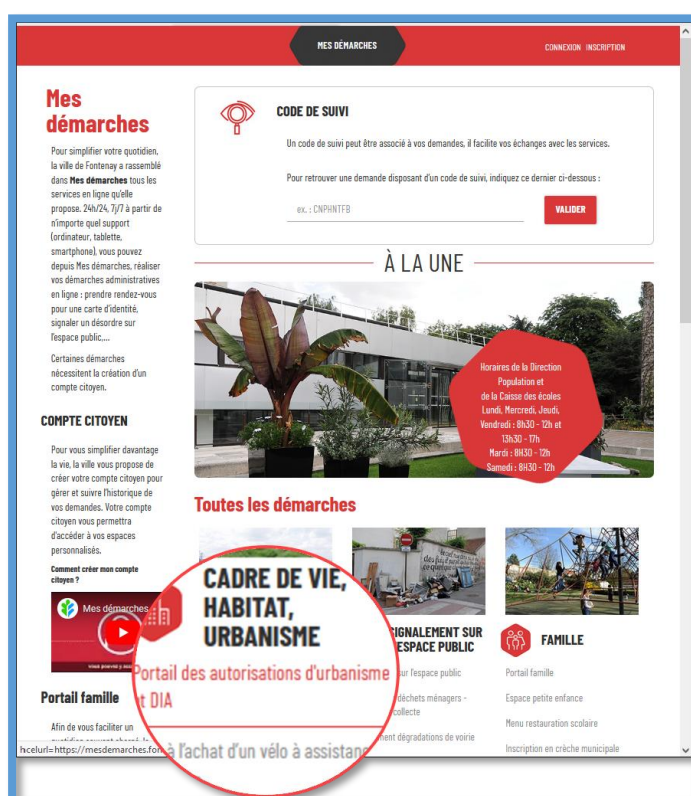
MES DÉMARCHES

CONNEXION INSCRIPTION

Mes démarches

Pour simplifier votre quotidien, la ville de Fontenay a rassemblé dans **Mes démarches** tous les services en ligne qu'elle propose. 24h/24, 7j/7 à partir de n'importe quel support (ordinateur, tablette, smartphone), vous pouvez depuis Mes démarches, réaliser vos démarches administratives en ligne : prendre rendez-vous pour une carte d'identité, signaler un désordre sur l'espace public,...

Certaines démarches nécessitent la création d'un compte citoyen.

COMPTE CITOYEN

Pour vous simplifier davantage la vie, la ville vous propose de créer votre compte citoyen pour gérer et suivre l'historique de vos demandes. Votre compte citoyen vous permettra d'accéder à vos espaces personnalisés.

Comment créer mon compte citoyen ?

Mes démarches

Portail famille

Afin de vous faciliter un quotidien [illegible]

CODE DE SUIVI

Un code de suivi peut être associé à vos demandes, il facilite vos échanges avec les services.

Pour retrouver une demande disposant d'un code de suivi, indiquez ce dernier ci-dessous :

ex. : CNPHNTFB

VALIDER

À LA UNE

Horaires de la Direction Population et de la Caisse des écoles
Lundi, Mercredi, Jeudi, Vendredi : 8h30 - 12h et 13h30 - 17h
Mardi : 8H30 - 12h
Samedi : 8H30 - 12h

Toutes les démarches

CADRE DE VIE, HABITAT, URBANISME

Portail des autorisations d'urbanisme et DIA

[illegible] à l'achat d'un vélo à assistance

SIGNALEMENT SUR L'ESPACE PUBLIC

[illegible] sur l'espace public

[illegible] déchets ménagers - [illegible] collecte

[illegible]ment dégradations de voirie

FAMILLE

Portail famille

Espace petite enfance

Menu restauration scolaire

Inscription en crèche municipale

hcelurl=https://mesdemarches.fon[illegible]